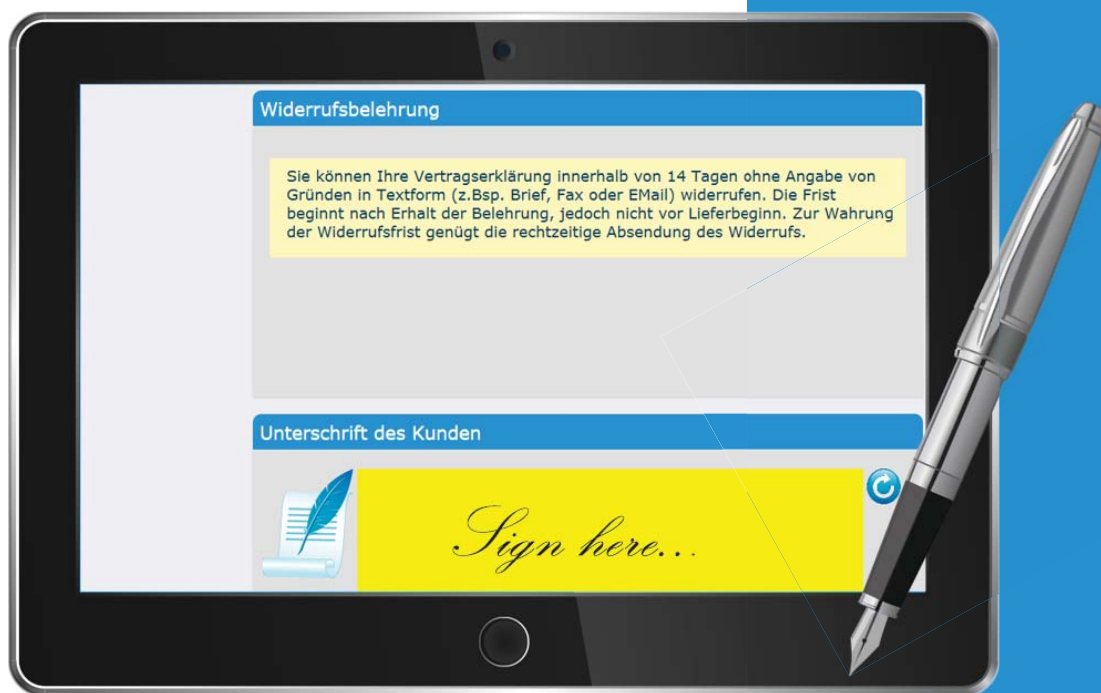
Widerrufsbelehrung

Sie können Ihre Vertragserklärung innerhalb von 14 Tagen ohne Angabe von Gründen in Textform (z.Bsp. Brief, Fax oder EMail) widerrufen. Die Frist beginnt nach Erhalt der Belehrung, jedoch nicht vor Lieferbeginn. Zur Wahrung der Widerrufsfrist genügt die rechtzeitige Absendung des Widerrufs.

Unterschrift des Kunden

Sign here...